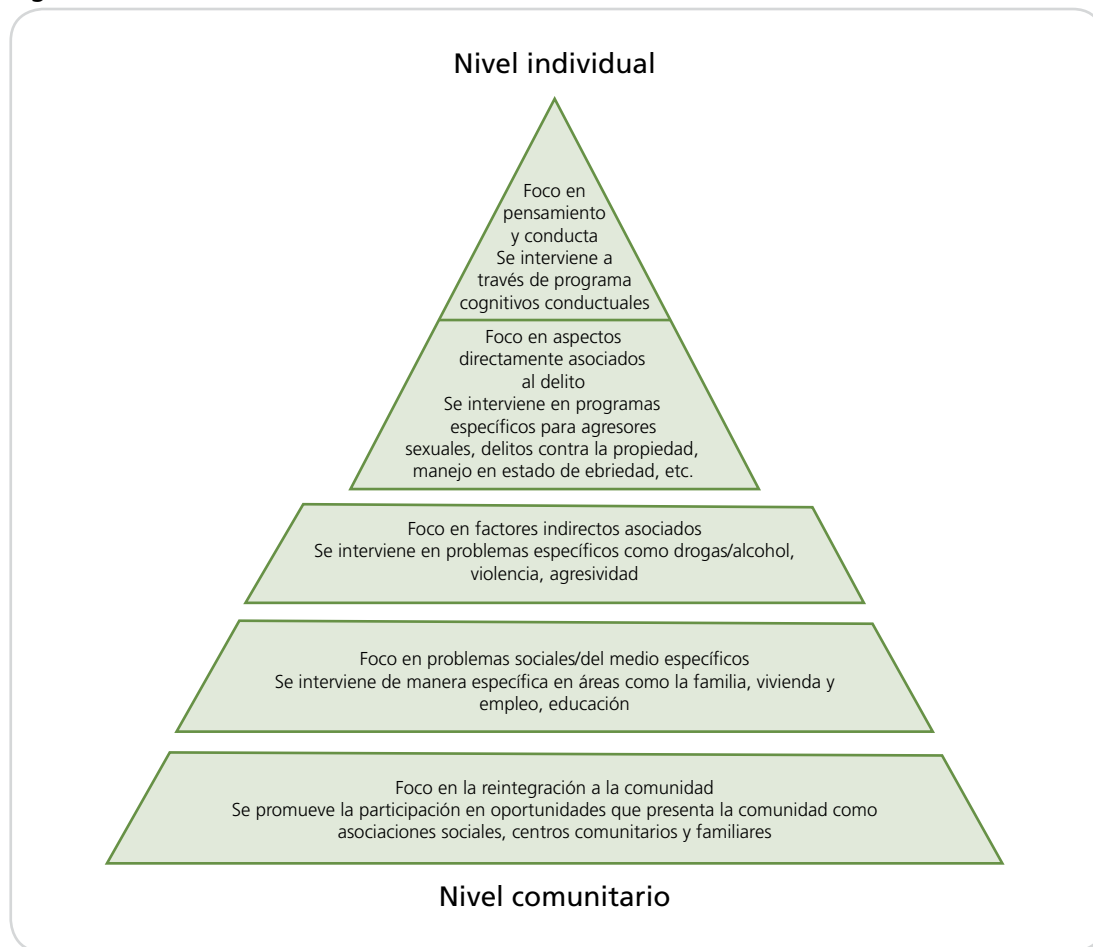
Nivel individual

Foco en pensamiento y conducta
Se interviene a través de programa cognitivos conductuales

Foco en aspectos directamente asociados al delito
Se interviene en programas específicos para agresores sexuales, delitos contra la propiedad, manejo en estado de ebriedad, etc.

Foco en factores indirectos asociados
Se interviene en problemas específicos como drogas/alcohol, violencia, agresividad

Foco en problemas sociales/del medio específicos
Se interviene de manera específica en áreas como la familia, vivienda y empleo, educación

Foco en la reintegración a la comunidad
Se promueve la participación en oportunidades que presenta la comunidad como asociaciones sociales, centros comunitarios y familiares

Nivel comunitario